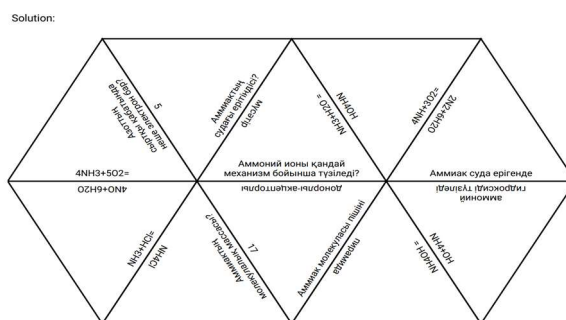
Solution:

Азоттың сыртқы қабатында неше электрон бар?

5

Аммиактың суда ерігіштігі?

мөлшер

NH3+H2O =

NH4OH

4NH3+3O2=

2N2+6H2O

4NH3+5O2=

4NO+6H2O

Аммоний ионы қандай механизм бойынша түзіледі?

донорлы-акцепторлы

Аммиак суда ерігенде

аммоний гидроксиді түзіледі

NH3+HCl=

NH4Cl

Аммиактың молекулалық массасы?

17

Аммиак молекуласы пішіні

пирамида

NH4OH =

NH3+H2O